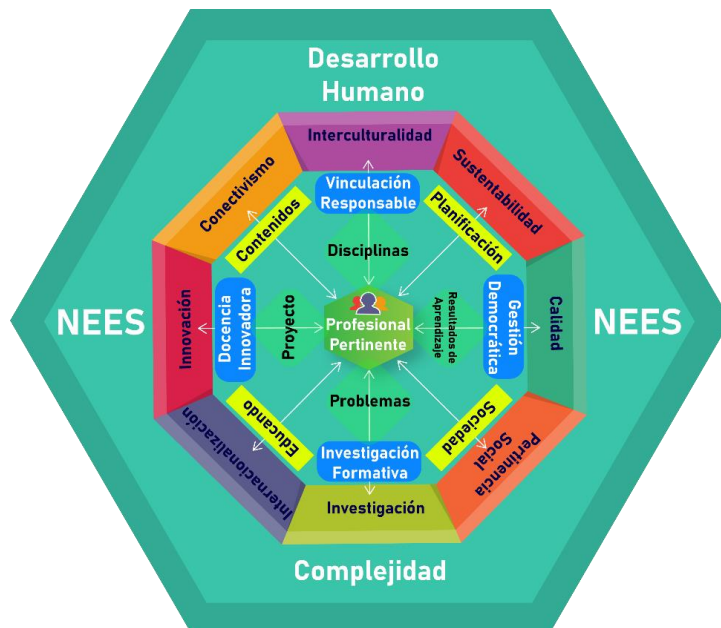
Desarrollo Humano

Interculturalidad

Conectivismo

Sustentabilidad

Vinculación Responsable

Contenidos

Planificación

Disciplinas

NEES

Innovación

Docencia Innovadora

Proyecto

Profesional Pertinente

Resultados de Aprendizaje

Gestión Democrática

Calidad

NEES

Educando

Problemas

Sociedad

Internacionalización

Investigación Formativa

Pertinencia Social

Investigación

Complejidad